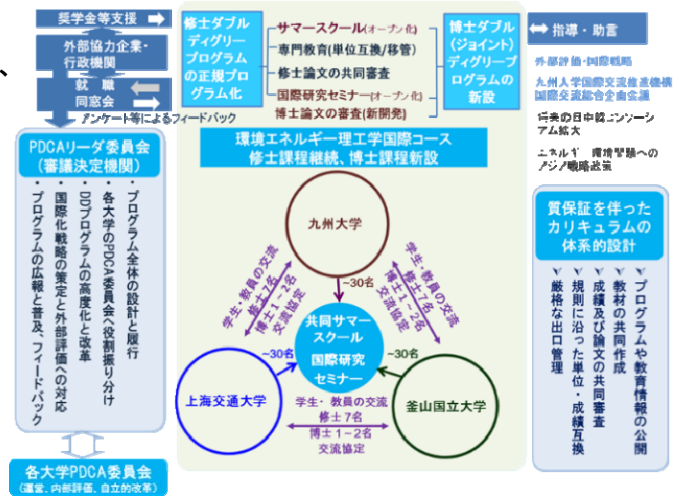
奨学金等支援

外部協力企業・行政機関

就職
同窓会

アンケート等によるフィードバック

PDCAリーダ委員会
(審議決定機関)

・プログラム全体の設計と履行
・各大学のPDCA委員会へ役割振り分け
・DDプログラムの高度化と改革
・国際化戦略の策定と外部評価への対応
・プログラムの広報と普及、フィードバック

各大学PDCA委員会
(運営、内部評価、自立的改革)

修士ダブルディグリープログラムの正規プログラム化

サマースクール(オープン化)
専門教育(単位互換/移管)
修士論文の共同審査
国際研究セミナー(オープン化)
博士論文の審査(新開発)

博士ダブル(ジョイント)ディグリープログラムの新設

指導・助言

外部評価・国際戦略

九州大学国際交流推進機構
国際交流総合企画会議

将来の日中韓コンソーシアム拡大

エネルギー・環境教育分野へのアジア戦略政策

環境エネルギー理工学国際コース
修士課程継続、博士課程新設

九州大学

学生・教員の交流
修士7名
博士1〜2名
交流協定

学生・教員の交流
修士7名
博士1〜2名
交流協定

~30名

~30名

~30名

共同サマースクール
国際研究セミナー

上海交通大学

釜山国立大学

学生・教員の交流
修士7名
博士1〜2名
交流協定

質保証を伴ったカリキュラムの体系的設計

・プログラムや教育情報の公開
・教材の共同作成
・成績及び論文の共同審査
・規則に沿った単位・成績互換
・厳格な出口管理